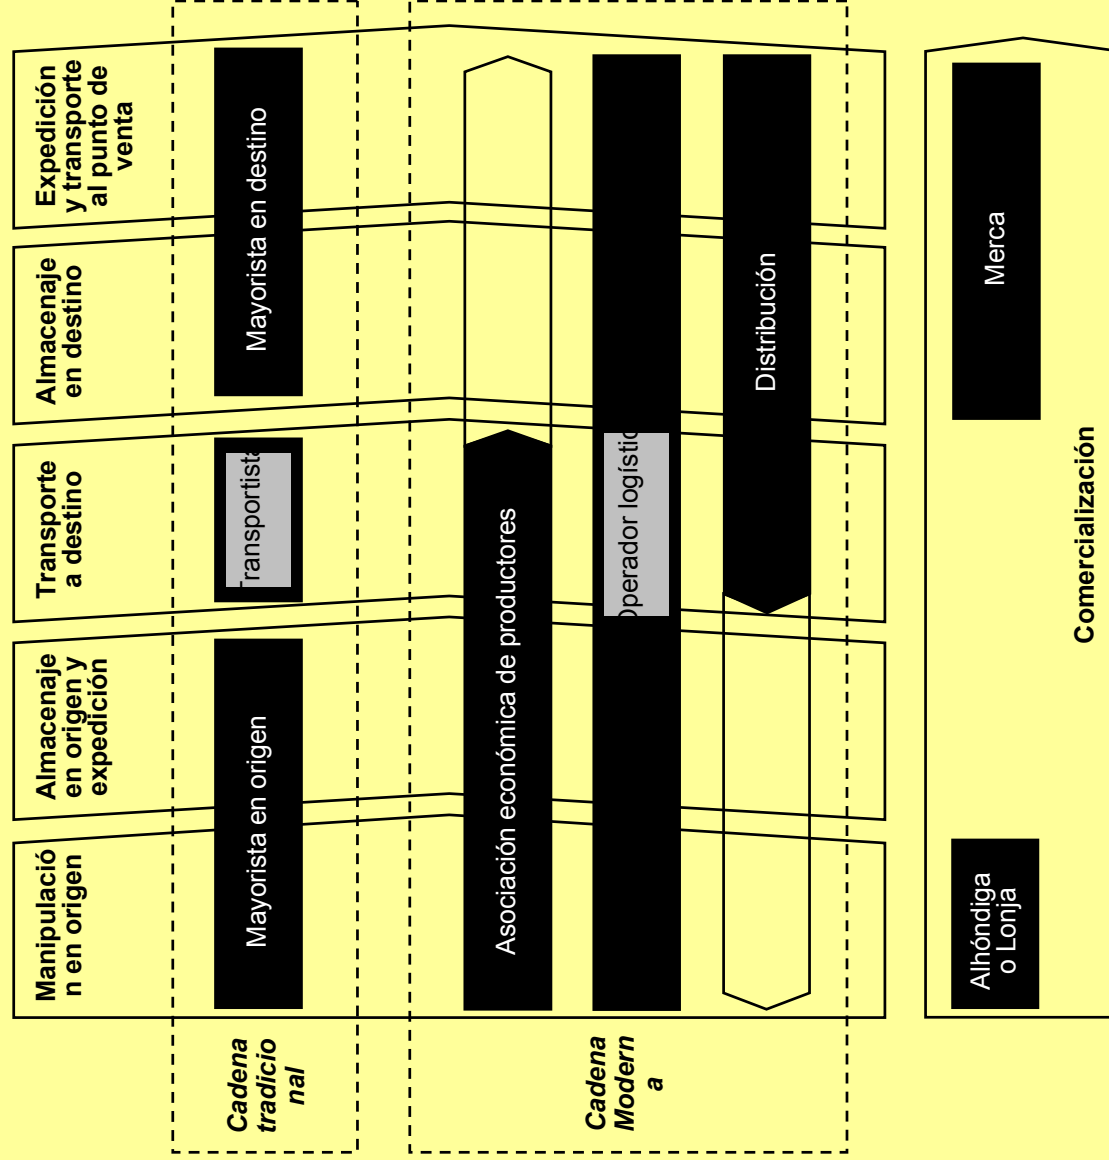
Expedición y transporte al punto de venta

Almacenaje en destino

Transporte a destino

Almacenaje en origen y expedición

Manipulación en origen

Mayorista en destino

Transportista

Mayorista en origen

Asociación económica de productores

Operador logístico

Distribución

Merca

Comercialización

Alhóndiga o Lonja

Cadena tradicional

Cadena Moderna